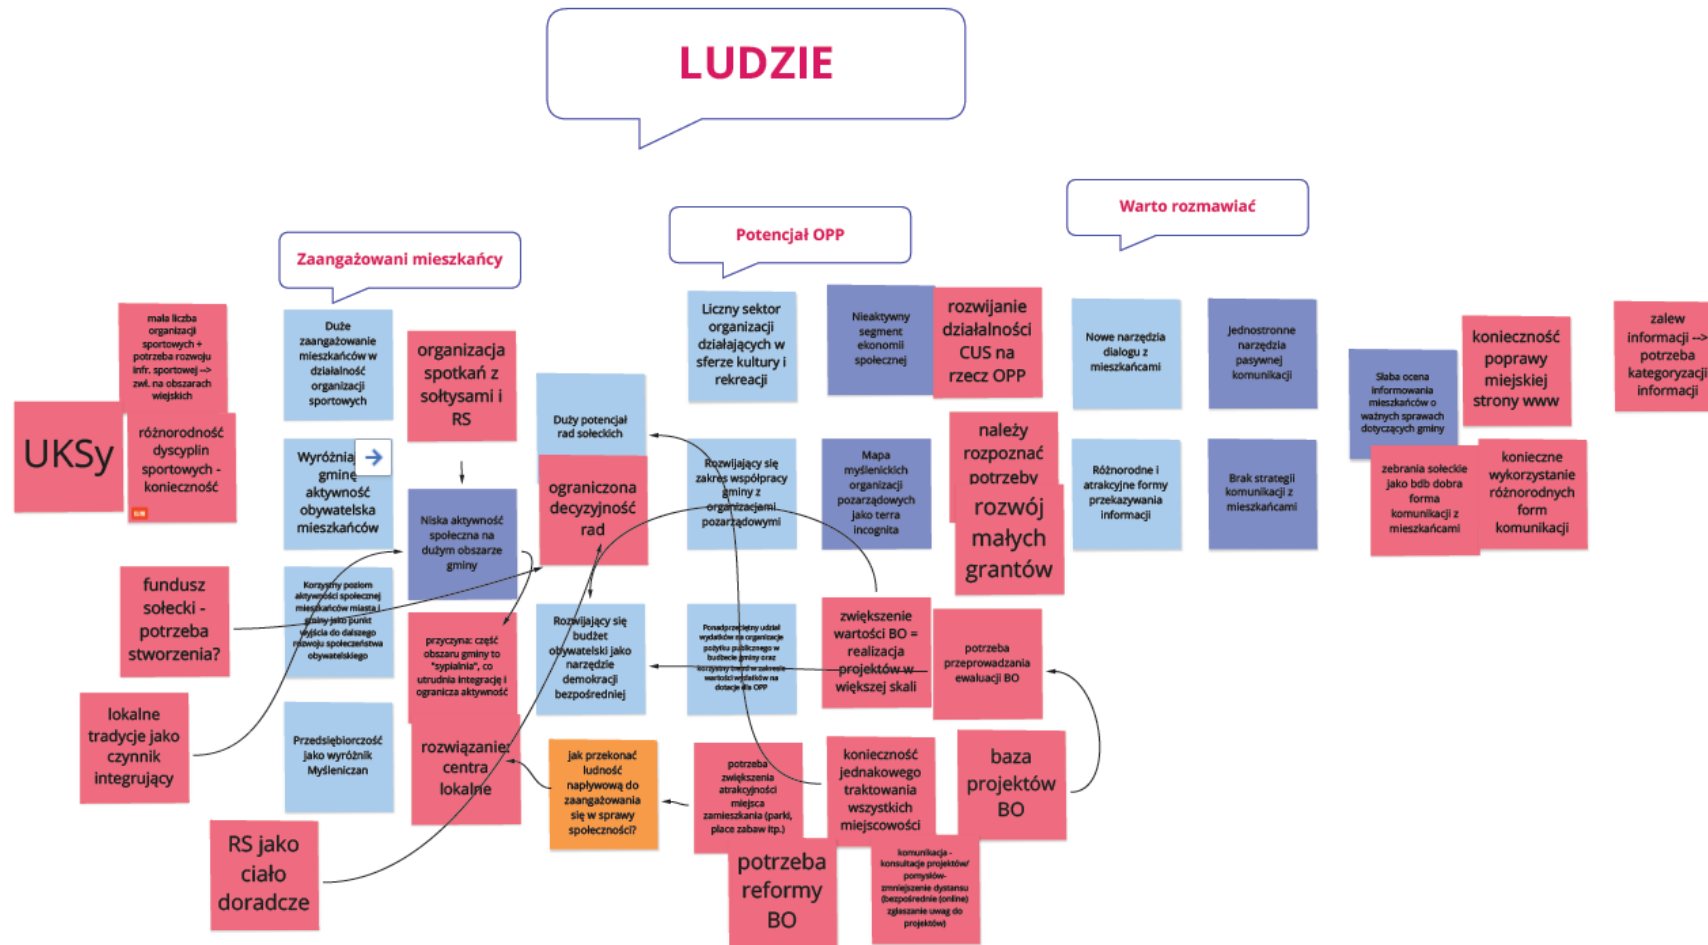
LUDZIE

Zaangażowani mieszkańcy

Potencjał OPP

Warto rozmawiać

mała liczba organizacji sportowych + potrzeba rozwoju infr. sportowej --> zwł. na obszarach wiejskich

UKSy

różnorodność dyscyplin sportowych - konieczność

Duże zaangażowanie mieszkańców w działalność organizacji sportowych

organizacja spotkań z sołtysami i RS

Wyróżnia gminę aktywność obywatelska mieszkańców

Niska aktywność społeczna na dużym obszarze gminy

Duży potencjał rad sołeckich

ograniczona decyzyjność rad

fundusz sołecki - potrzeba stworzenia?

Korzystny poziom aktywności społecznej mieszkańców miasta i gminy jako punkt wyjścia do dalszego rozwoju społeczeństwa obywatelskiego

przyczyna: część obszaru gminy to "sypialnia", co utrudnia integrację i ogranicza aktywność

lokalne tradycje jako czynnik integrujący

Przedsiębiorczość jako wyróżnik Myślenic zan

rozwiązanie: centra lokalne

RS jako ciało doradcze

Liczny sektor organizacji działających w sferze kultury i rekreacji

Nieaktywny segment ekonomii społecznej

rozwijanie działalności CUS na rzecz OPP

Rozwijający się zakres współpracy gminy z organizacjami pozarządowymi

Mapa myślenickich organizacji pozarządowych jako terra incognita

należy rozpoznać potrzeby

rozwój małych grantów

Rozwijający się budżet obywatelski jako narzędzie demokracji bezpośredniej

Ponadprzeciętny udział wydatków na organizacje pożytku publicznego w budżecie gminy oraz korzystny trend w zakresie wartości wydatków na dotacje dla OPP

zwiększenie wartości BO = realizacja projektów w większej skali

potrzeba przeprowadzania ewaluacji BO

jak przekonać ludność napływową do zaangażowania się w sprawy społeczności?

potrzeba zwiększenia atrakcyjności miejsca zamieszkania (parki, place zabaw itp.)

konieczność jednakowego traktowania wszystkich miejscowości

baza projektów BO

potrzeba reformy BO

komunikacja - konsultacje projektów/ pomysłów- zmniejszenie dystansu (bezpośrednie (online) zgłaszanie uwag do projektów)

Nowe narzędzia dialogu z mieszkańcami

Jednostronne narzędzia pasywnej komunikacji

Różnorodne i atrakcyjne formy przekazywania informacji

Brak strategii komunikacji z mieszkańcami

Słaba ocena informowania mieszkańców o ważnych sprawach dotyczących gminy

konieczność poprawy miejskiej strony www

zebrania sołeckie jako bdb dobra forma komunikacji z mieszkańcami

konieczne wykorzystanie różnorodnych form komunikacji

zalew informacji --> potrzeba kategoryzacji informacji